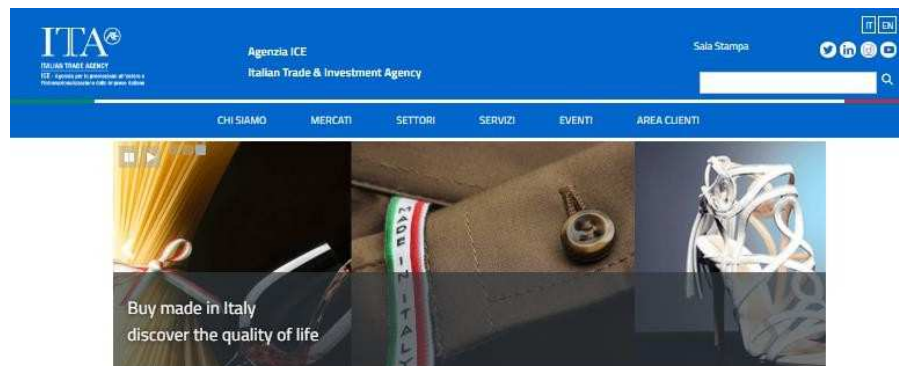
ITA

ITALIAN TRADE AGENCY

ICE - Agenzia per la promozione all'estero e l'internazionalizzazione delle imprese italiane

Agenzia ICE
Italian Trade & Investment Agency

Sala Stampa

IT EN

CHI SIAMO MERCATI SETTORI SERVIZI EVENTI AREA CLIENTI

MADE IN ITALY

Buy made in Italy
discover the quality of life